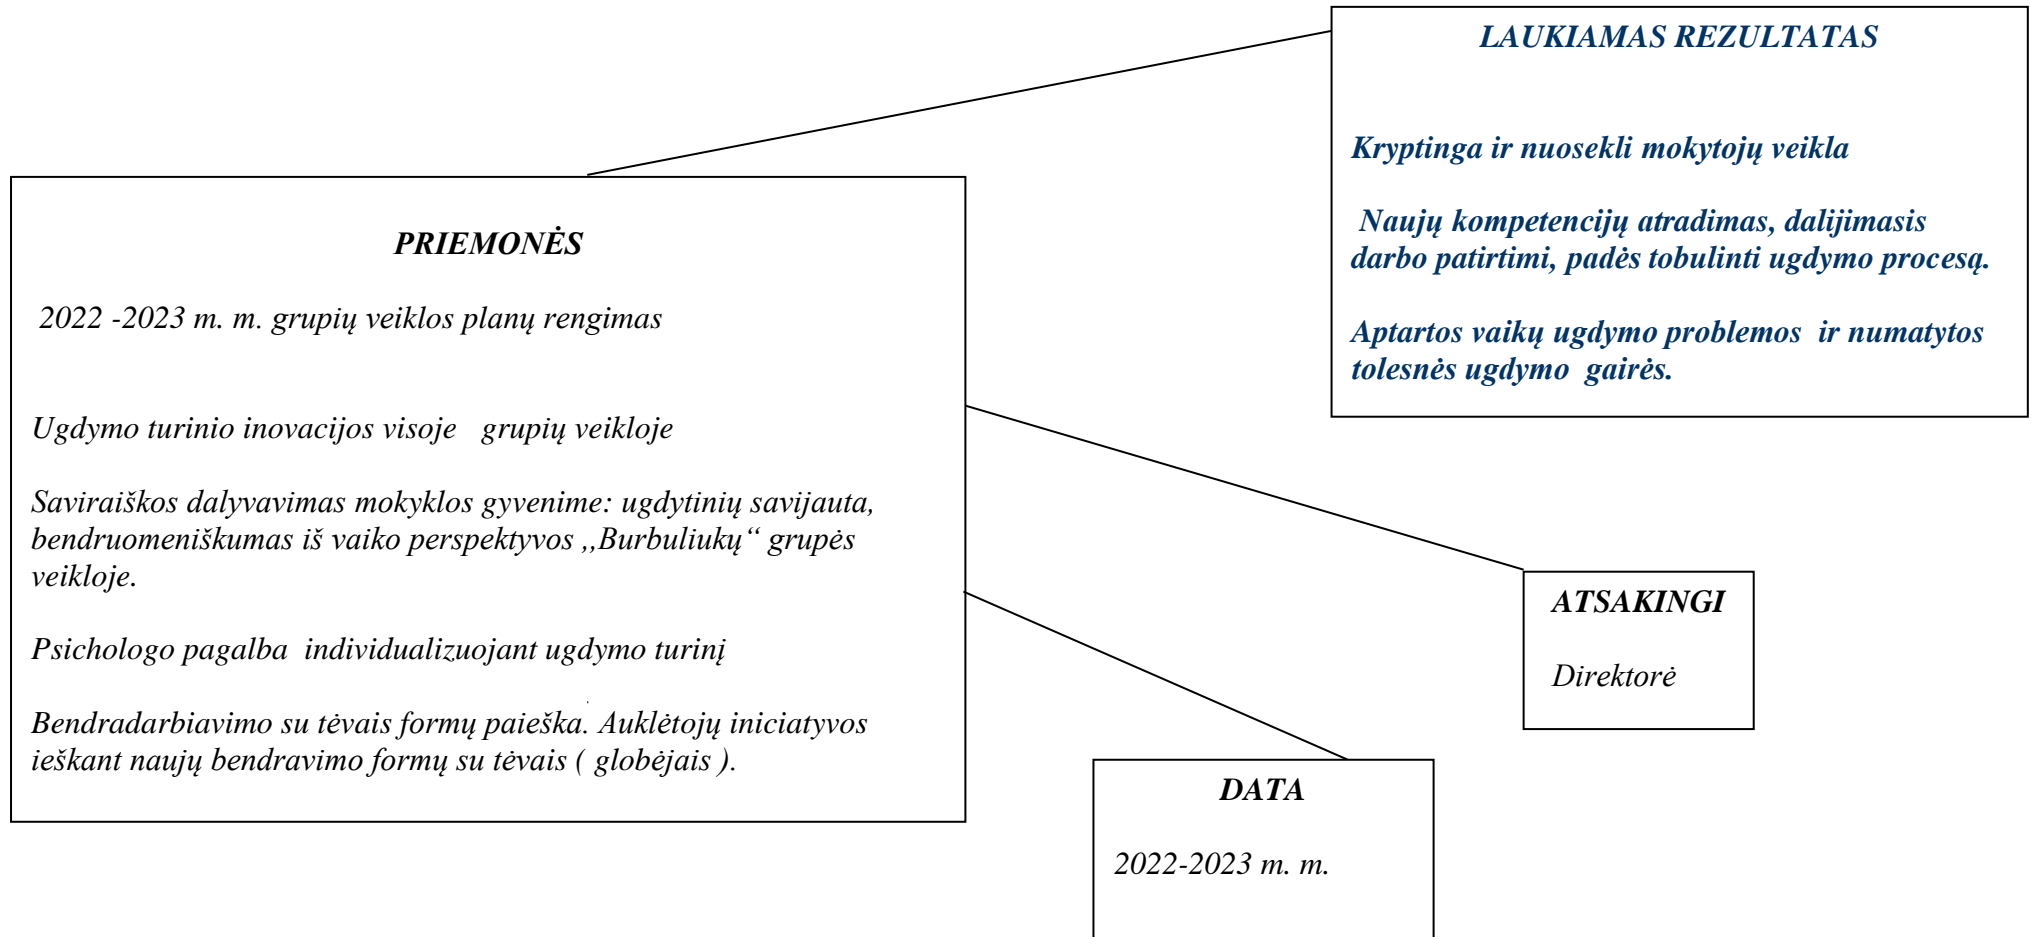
LAUKIAMAS REZULTATAS

Kryptinga ir nuosekli mokytojų veikla

Naujų kompetencijų atradimas, dalijimasis darbo patirtimi, padės tobulinti ugdymo procesą.

Aptartos vaikų ugdymo problemos ir numatytos tolesnės ugdymo gairės.

PRIEMONĖS

2022 -2023 m. m. grupių veiklos planų rengimas

Ugdymo turinio inovacijos visoje grupių veikloje

Saviraiškos dalyvavimas mokyklos gyvenime: ugdytinių savijauta, bendruomeniškumas iš vaiko perspektyvos ,,Burbuliukų" grupės veikloje.

Psichologo pagalba individualizuojant ugdymo turinį

Bendradarbiavimo su tėvais formų paieška. Auklėtojų iniciatyvos ieškant naujų bendravimo formų su tėvais ( globėjais ).

ATSAKINGI

Direktorė

DATA

2022-2023 m. m.